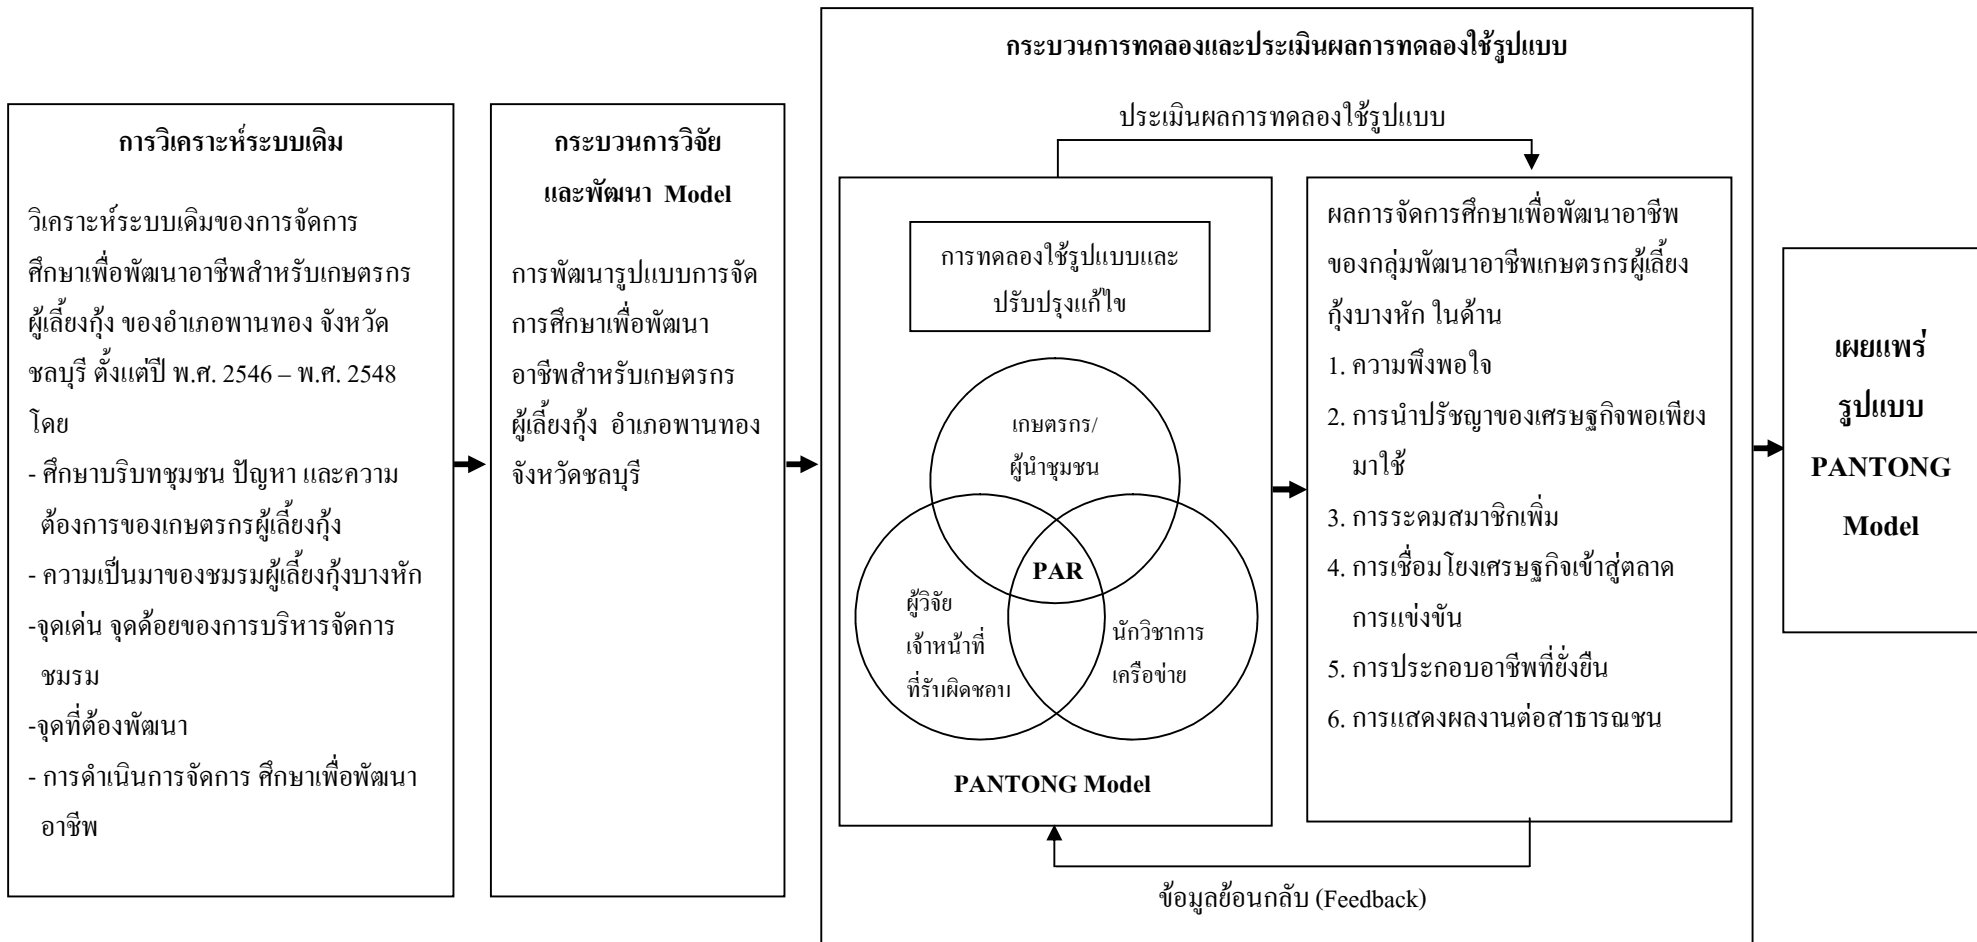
การวิเคราะห์ระบบเดิม

วิเคราะห์ระบบเดิมของการจัดการศึกษาเพื่อพัฒนาอาชีพสำหรับเกษตรกรผู้เลี้ยงกุ้ง ของอำเภอพานทอง จังหวัดชลบุรี ตั้งแต่ปี พ.ศ. 2546 – พ.ศ. 2548 โดย

- ศึกษาบริบทชุมชน ปัญหา และความต้องการของเกษตรกรผู้เลี้ยงกุ้ง
- ความเป็นมาของชมรมผู้เลี้ยงกุ้งบางหัก
-จุดเด่น จุดด้อยของการบริหารจัดการชมรม
-จุดที่ต้องพัฒนา
- การดำเนินการจัดการ ศึกษาเพื่อพัฒนาอาชีพ

กระบวนการวิจัยและพัฒนา Model

การพัฒนารูปแบบการจัดการศึกษาเพื่อพัฒนาอาชีพสำหรับเกษตรกรผู้เลี้ยงกุ้ง อำเภอพานทอง จังหวัดชลบุรี

กระบวนการทดลองและประเมินผลการทดลองใช้รูปแบบ

ประเมินผลการทดลองใช้รูปแบบ

การทดลองใช้รูปแบบและปรับปรุงแก้ไข

เกษตรกร/ผู้นำชุมชน

PAR

ผู้วิจัย เจ้าหน้าที่ที่รับผิดชอบ

นักวิชาการ เครือข่าย

PANTONG Model

ผลการจัดการศึกษาเพื่อพัฒนาอาชีพของกลุ่มพัฒนาอาชีพเกษตรกรผู้เลี้ยงกุ้งบางหัก ในด้าน
1. ความพึงพอใจ
2. การนำปรัชญาของเศรษฐกิจพอเพียงมาใช้
3. การระดมสมาชิกเพิ่ม
4. การเชื่อมโยงเศรษฐกิจเข้าสู่ตลาดการแข่งขัน
5. การประกอบอาชีพที่ยั่งยืน
6. การแสดงผลงานต่อสาธารณชน

ข้อมูลย้อนกลับ (Feedback)

เผยแพร่ รูปแบบ PANTONG Model